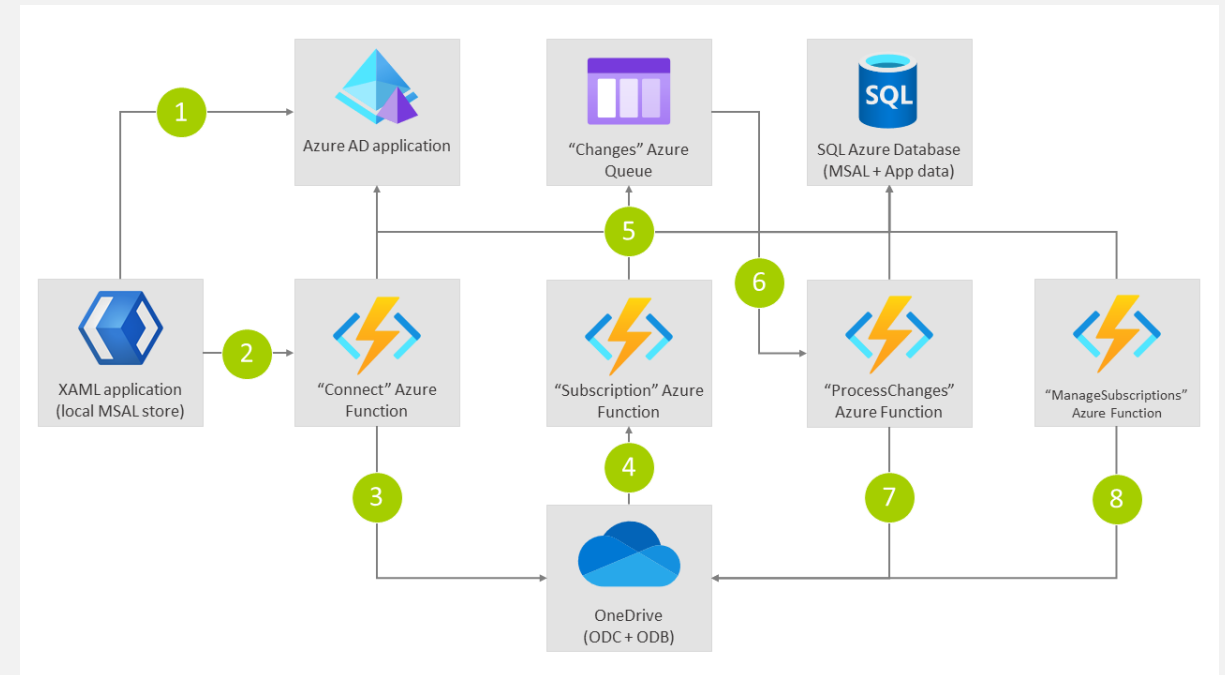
1

Azure AD application

"Changes" Azure Queue

SQL

SQL Azure Database (MSAL + App data)

5

6

XAML application (local MSAL store)

2

"Connect" Azure Function

"Subscription" Azure Function

"ProcessChanges" Azure Function

"ManageSubscriptions" Azure Function

3

4

7

8

OneDrive (ODC + ODB)